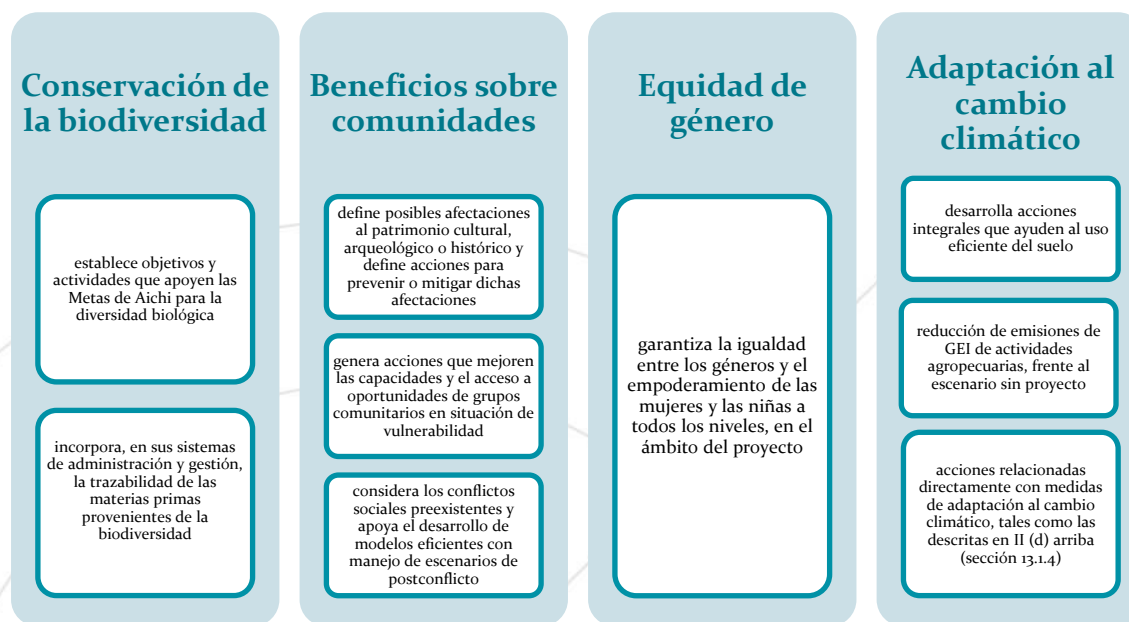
Conservación de la biodiversidad

establece objetivos y actividades que apoyen las Metas de Aichi para la diversidad biológica

incorpora, en sus sistemas de administración y gestión, la trazabilidad de las materias primas provenientes de la biodiversidad

Beneficios sobre comunidades

define posibles afectaciones al patrimonio cultural, arqueológico o histórico y define acciones para prevenir o mitigar dichas afectaciones

genera acciones que mejoren las capacidades y el acceso a oportunidades de grupos comunitarios en situación de vulnerabilidad

considera los conflictos sociales preexistentes y apoya el desarrollo de modelos eficientes con manejo de escenarios de postconflicto

Equidad de género

garantiza la igualdad entre los géneros y el empoderamiento de las mujeres y las niñas a todos los niveles, en el ámbito del proyecto

Adaptación al cambio climático

desarrolla acciones integrales que ayuden al uso eficiente del suelo

reducción de emisiones de GEI de actividades agropecuarias, frente al escenario sin proyecto

acciones relacionadas directamente con medidas de adaptación al cambio climático, tales como las descritas en II (d) arriba (sección 13.1.4)